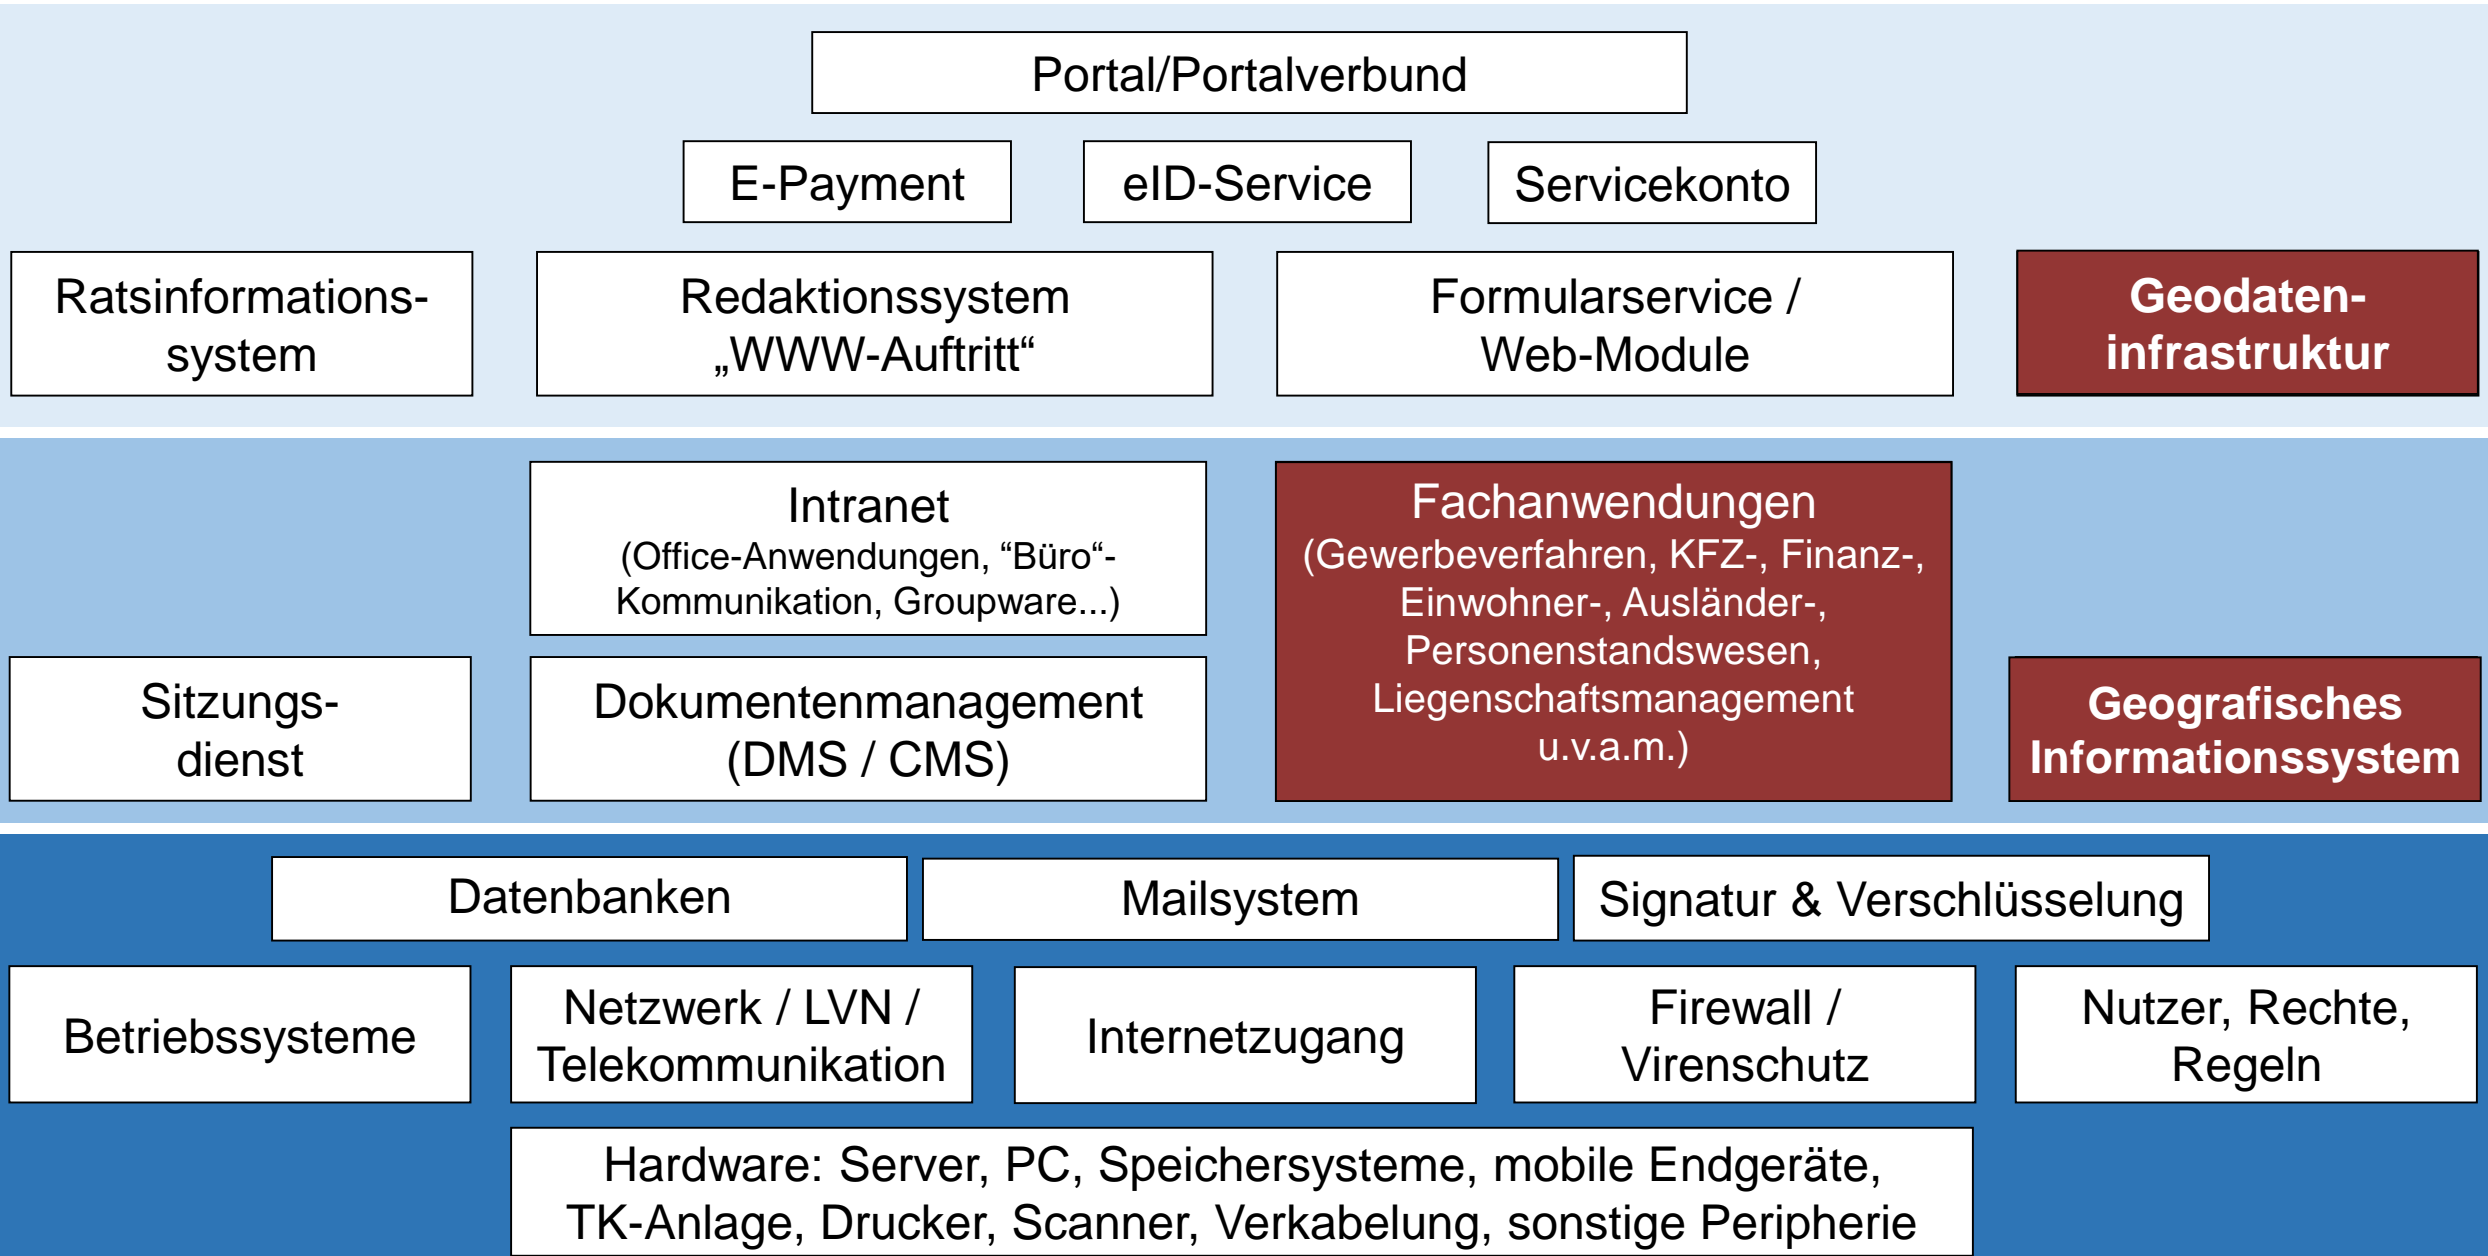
Portal/Portalverbund

E-Payment

eID-Service

Servicekonto

Ratsinformationssystem

Redaktionssystem „WWW-Auftritt“

Formularservice / Web-Module

Geodateninfrastruktur

Intranet (Office-Anwendungen, “Büro“-Kommunikation, Groupware...)

Fachanwendungen (Gewerbeverfahren, KFZ-, Finanz-, Einwohner-, Ausländer-, Personenstandswesen, Liegenschaftsmanagement u.v.a.m.)

Sitzungsdienst

Dokumentenmanagement (DMS / CMS)

Geografisches Informationssystem

Datenbanken

Mailsystem

Signatur & Verschlüsselung

Betriebssysteme

Netzwerk / LVN / Telekommunikation

Internetzugang

Firewall / Virenschutz

Nutzer, Rechte, Regeln

Hardware: Server, PC, Speichersysteme, mobile Endgeräte, TK-Anlage, Drucker, Scanner, Verkabelung, sonstige Peripherie